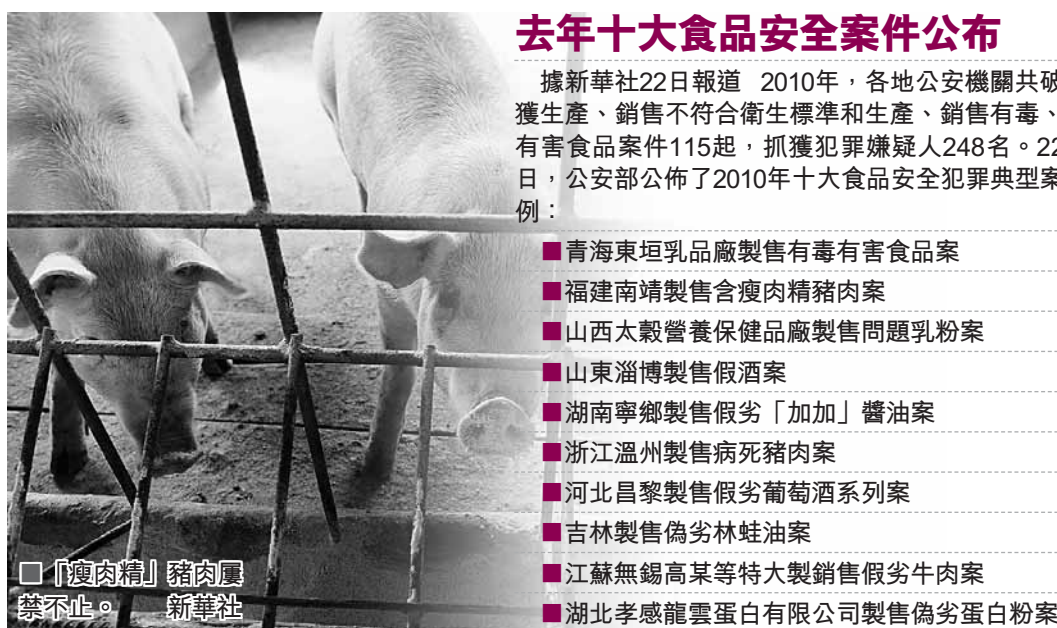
去年十大食品安全案件公布

據新華社22日報道 2010年，各地公安機關共破獲生產、銷售不符合衛生標準和生產、銷售有毒、有害食品案件115起，抓獲犯罪嫌疑人248名。22日，公安部公佈了2010年十大食品安全犯罪典型案例：

■青海東垣乳品廠製售有毒有害食品案
■福建南靖製售含瘦肉精豬肉案
■山西太穀營養保健品廠製售問題乳粉案
■山東淄博製售假酒案
■湖南寧鄉製售假劣「加加」醬油案
■浙江溫州製售病死豬肉案
■河北昌黎製售假劣葡萄酒系列案
■吉林製售偽劣林蛙油案
■江蘇無錫高某等特大製銷售假劣牛肉案
■湖北孝感龍雲蛋白有限公司製售偽劣蛋白粉案

□「瘦肉精」豬肉屢禁不止。 新華社